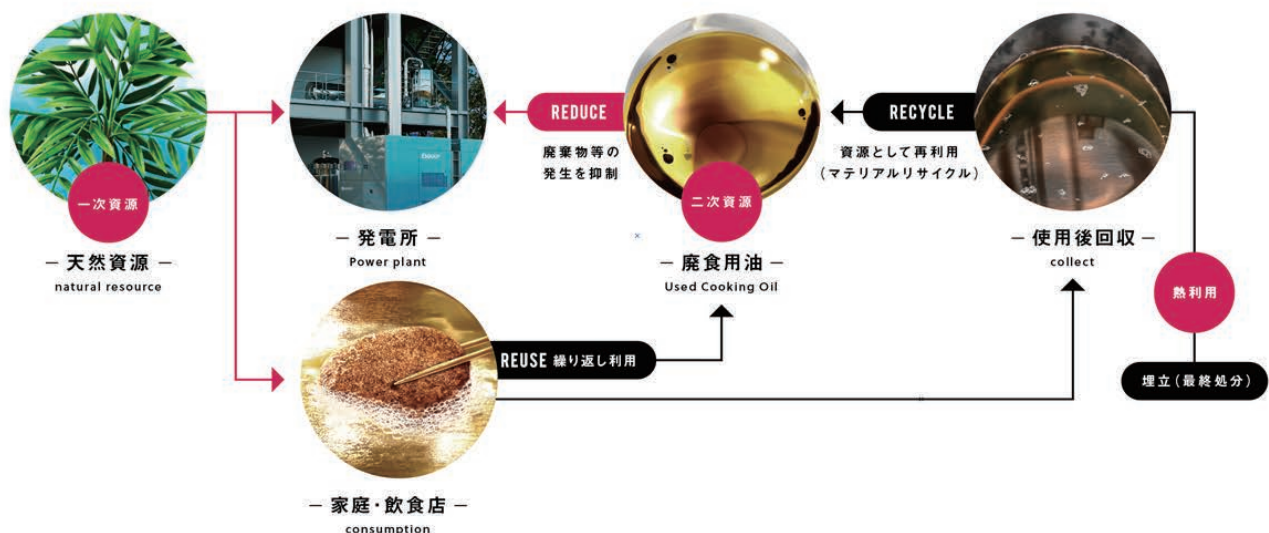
一次資源

— 天然資源 —
natural resource

— 発電所 —
Power plant

REDUCE
廃棄物等の
発生を抑制

二次資源

— 廃食用油 —
Used Cooking Oil

RECYCLE
資源として再利用
(マテリアルリサイクル)

— 使用後回収 —
collect

熱利用

埋立(最終処分)

REUSE 繰り返し利用

— 家庭・飲食店 —
consumption